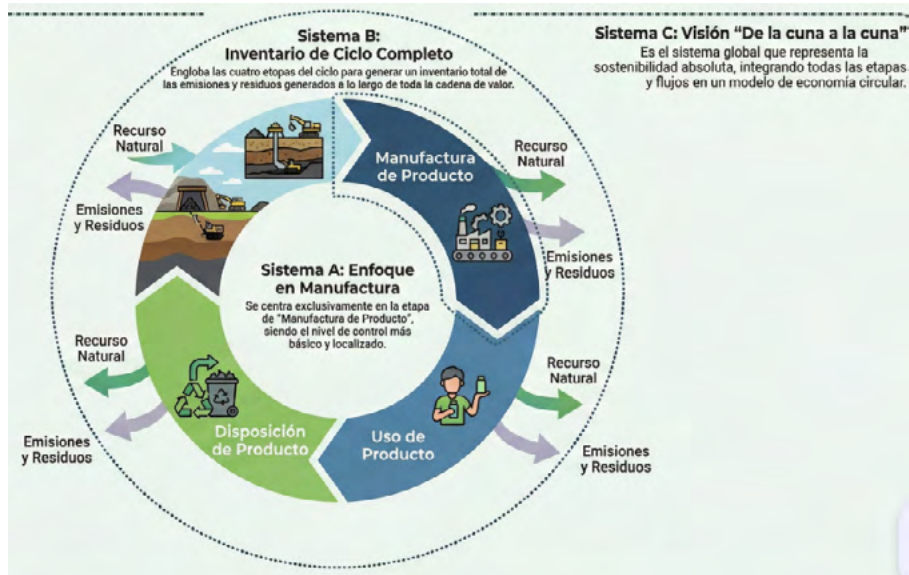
Sistema B:
Inventario de Ciclo Completo

Engloba las cuatro etopas del ciclo para generar un inventario total de las emisiones y residuos generados a lo largo de toda la cadena de valor.

Sistema C: Visión "De la cuna a la cuna"

Es el sistema global que representa la sostenibilidad absoluta, integrando todas las etapas y flujos en un modelo de economía circular.

Recurso Natural

Emisiones y Residuos

Manufactura de Producto

Recurso Natural

Emisiones y Residuos

Sistema A: Enfoque en Manufactura

Se centra exclusivamente en la etapa de "Manufactura de Producto", siendo el nivel de control más básico y localizado.

Recurso Natural

Recurso Natural

Emisiones y Residuos

Disposición de Producto

Uso de Producto

Emisiones y Residuos